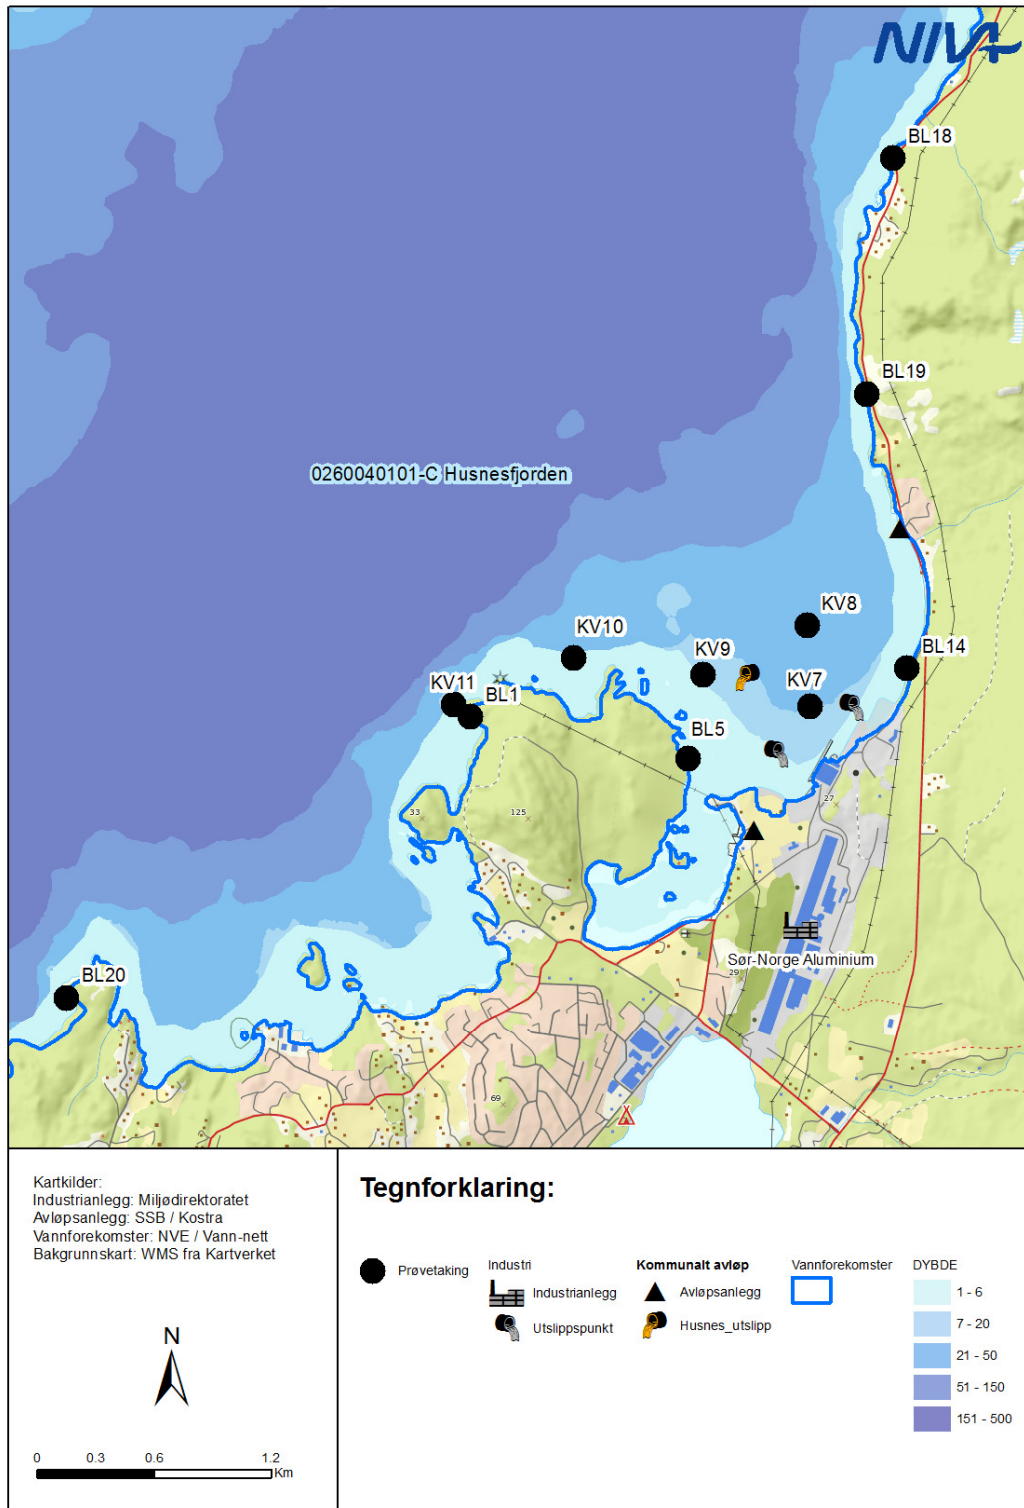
NIVA

BL18

BL19

0260040101-C Husnesfjorden

KV8

KV10

KV9

BL14

KV11

BL1

KV7

BL5

33

125

27

Sør-Norge Aluminium

29

BL20

69

Kartkilder:
Industrianlegg: Miljødirektoratet
Avløpsanlegg: SSB / Kostra
Vannforekomster: NVE / Vann-nett
Bakgrunnskart: WMS fra Kartverket

N

0 0.3 0.6 1.2 Km

Tegnforklaring:

Prøvetaking

Industri
Industrianlegg
Utslippspunkt

Kommunalt avløp
Avløpsanlegg
Husnes_utslipp

Vannforekomster

DYBDE
1 - 6
7 - 20
21 - 50
51 - 150
151 - 500